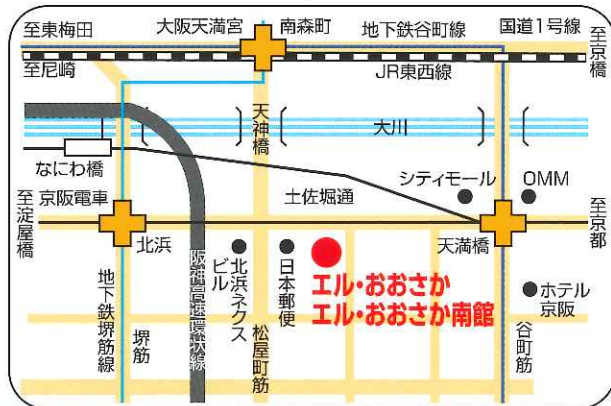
至東梅田
大阪天満宮
南森町
地下鉄谷町線
国道1号線
至京橋
至尼崎
JR東西線
天神橋
大川
なにわ橋
シティモール
OMM
土佐堀通
至淀屋橋
京阪電車
北浜
天満橋
至京都
阪神高速環状線
北浜ネクスビル
日本郵便
エル・おおさか
エル・おおさか南館
ホテル京阪
地下鉄堺筋線
堺筋
松屋町筋
谷町筋